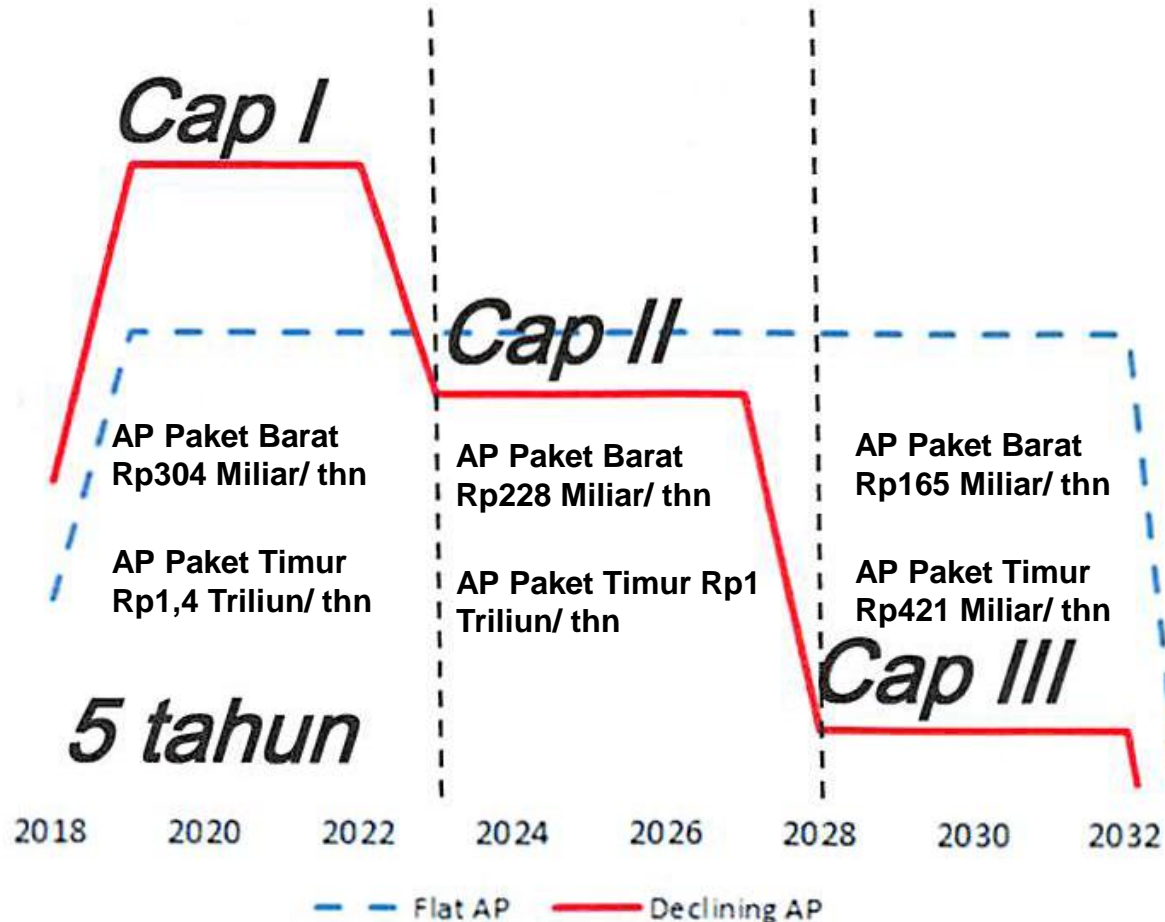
Cap I

Cap II

Cap III

AP Paket Barat Rp304 Miliar/ thn

AP Paket Timur Rp1,4 Triliun/ thn

AP Paket Barat Rp228 Miliar/ thn

AP Paket Timur Rp1 Triliun/ thn

AP Paket Barat Rp165 Miliar/ thn

AP Paket Timur Rp421 Miliar/ thn

5 tahun

2018 2020 2022 2024 2026 2028 2030 2032

Flat AP Declining AP